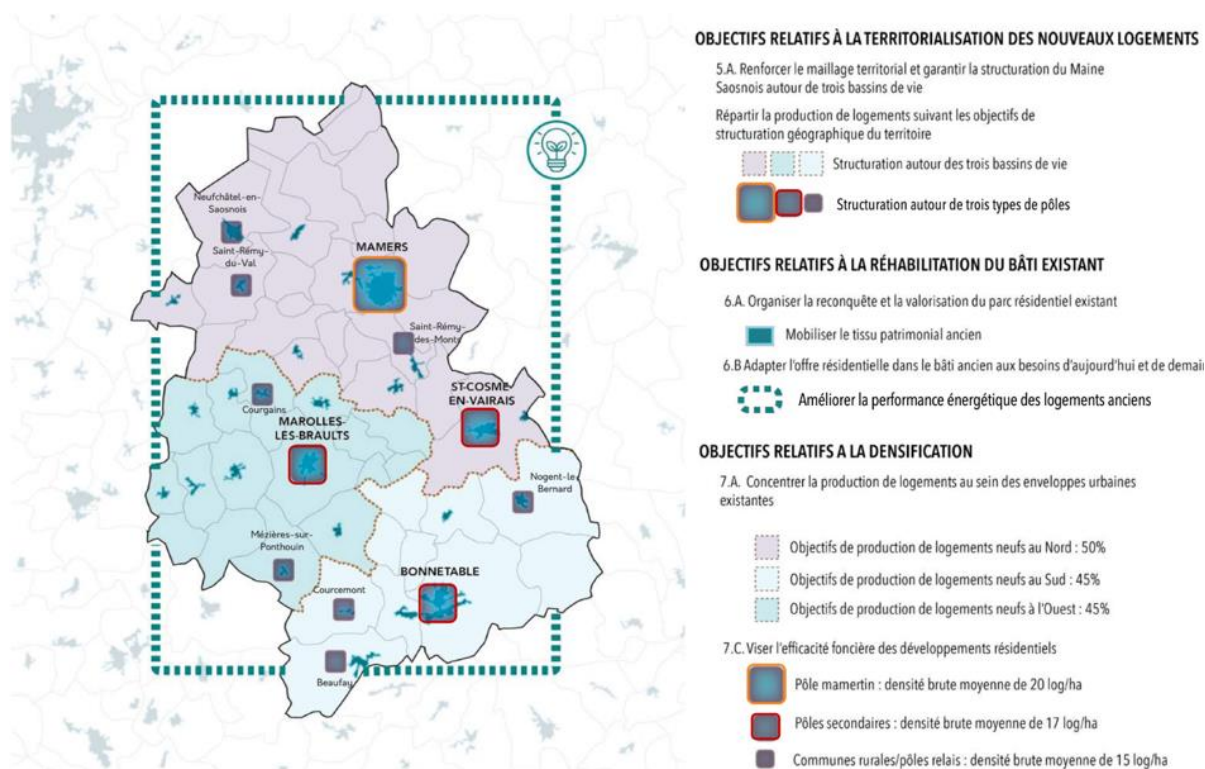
Neufchâtel-en-Saosnois
Saint-Rémy-du-Val
MAMERS
Saint-Rémy-des-Monts
Courgains
ST-COSME-EN-VAIRAIS
MAROLLES-LES-BRAULTS
Nogent-le-Bernard
Mézières-sur-Ponthouin
BONNETABLE
Courcemont
Beaufay

OBJECTIFS RELATIFS À LA TERRITORIALISATION DES NOUVEAUX LOGEMENTS

5.A. Renforcer le maillage territorial et garantir la structuration du Maine Saosnois autour de trois bassins de vie

Répartir la production de logements suivant les objectifs de structuration géographique du territoire

Structuration autour des trois bassins de vie

Structuration autour de trois types de pôles

OBJECTIFS RELATIFS À LA RÉHABILITATION DU BÂTI EXISTANT

6.A. Organiser la reconquête et la valorisation du parc résidentiel existant

Mobiliser le tissu patrimonial ancien

6.B Adapter l'offre résidentielle dans le bâti ancien aux besoins d'aujourd'hui et de demai

Améliorer la performance énergétique des logements anciens

OBJECTIFS RELATIFS À LA DENSIFICATION

7.A. Concentrer la production de logements au sein des enveloppes urbaines existantes

Objectifs de production de logements neufs au Nord : 50%

Objectifs de production de logements neufs au Sud : 45%

Objectifs de production de logements neufs à l'Ouest : 45%

7.C. Viser l'efficacité foncière des développements résidentiels

Pôle mamertin : densité brute moyenne de 20 log/ha

Pôles secondaires : densité brute moyenne de 17 log/ha

Communes rurales/pôles relais : densité brute moyenne de 15 log/ha